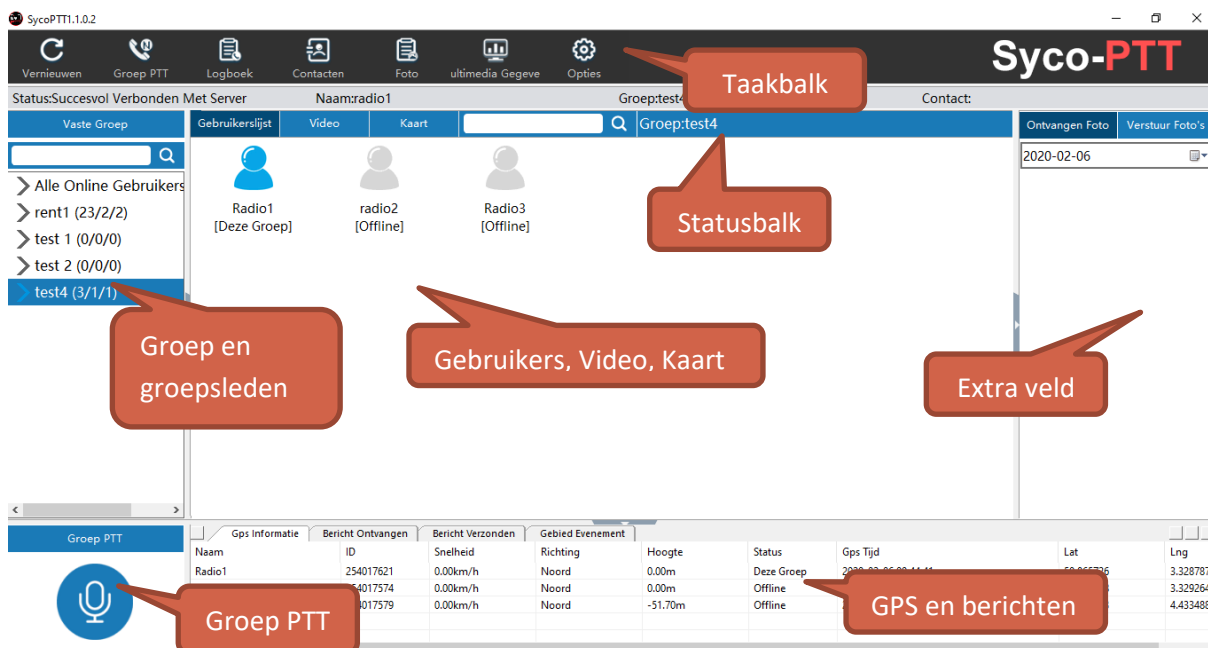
SycoPTT1.1.0.2

Vernieuwen
Groep PTT
Logboek
Contacten
Foto
ultimedia Gegeve
Opties

Syco-PTT

Taakbalk

Status:Succesvol Verbonden Met Server
Naam:radio1
Groep:test4
Contact:

Vaste Groep
Gebruikerslijst
Video
Kaart
Groep:test4
Ontvangen Foto
Verstuur Foto's

2020-02-06

Alle Online Gebruikers
rent1 (23/2/2)
test 1 (0/0/0)
test 2 (0/0/0)
test4 (3/1/1)

Radio1
[Deze Groep]
radio2
[Offline]
Radio3
[Offline]

Statusbalk

Groep en groepsleden

Gebruikers, Video, Kaart

Extra veld

Groep PTT

Gps Informatie
Bericht Ontvangen
Bericht Verzonden
Gebied Evenement

| Naam | ID | Snelheid | Richting | Hoogte | Status | Gps Tijd | Lat | Lng |
|---|---|---|---|---|---|---|---|---|
| Radio1 | 254017621 | 0.00km/h | Noord | 0.00m | Deze Groep | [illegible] | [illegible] | 3.328787 |
| | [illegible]54017574 | 0.00km/h | Noord | 0.00m | Offline | | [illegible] | 3.329264 |
| | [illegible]017579 | 0.00km/h | Noord | -51.70m | Offline | | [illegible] | 4.433488 |

Groep PTT

GPS en berichten